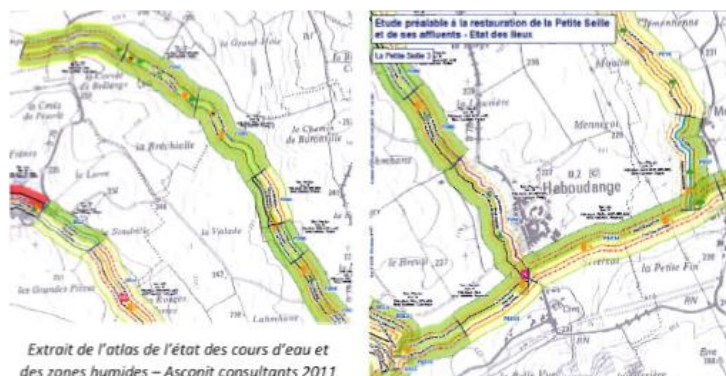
le Grand Bois

la Corvée de Bellange

la Croix de Pourle

la Bréchielle

le Chemin de Baronville

la Louve

la Soudrotte

la Valade

les Grandes Pièces

les Rouges

Lubechamp

Etude préalable à la restauration de la Petite Seille et de ses affluents - Etat des lieux

La Petite Seille 3

Moulin

Mennegot

Haboudange

le Breuil

la Petite Fin

Extrait de l'atlas de l'état des cours d'eau et des zones humides – Asconit consultants 2011